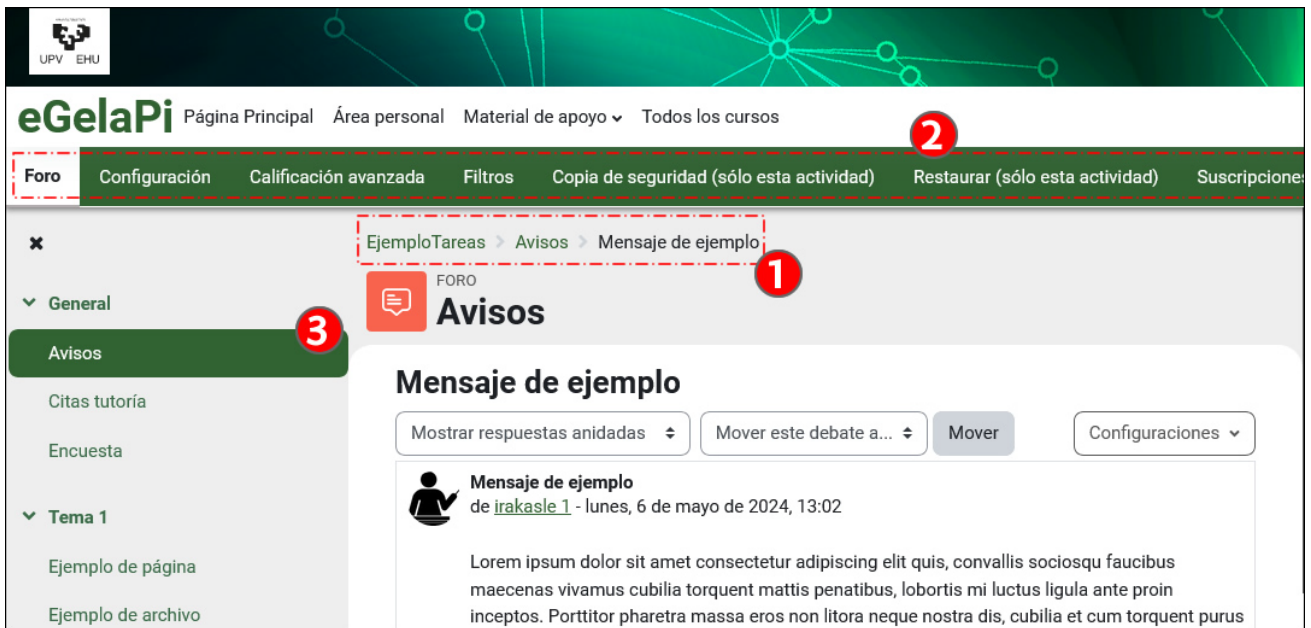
UPV EHU

eGelaPi Página Principal Área personal Material de apoyo Todos los cursos

2

Foro Configuración Calificación avanzada Filtros Copia de seguridad (sólo esta actividad) Restaurar (sólo esta actividad) Suscripciones

EjemploTareas > Avisos > Mensaje de ejemplo

1

FORO
Avisos

General

3

Avisos

Citas tutoría

Encuesta

Tema 1

Ejemplo de página

Ejemplo de archivo

Mensaje de ejemplo

Mostrar respuestas anidadas | Mover este debate a... | Mover | Configuraciones

Mensaje de ejemplo
de irakasle 1 - lunes, 6 de mayo de 2024, 13:02

Lorem ipsum dolor sit amet consectetur adipiscing elit quis, convallis sociosqu faucibus maecenas vivamus cubilia torquent mattis penatibus, lobortis mi luctus ligula ante proin inceptos. Porttitor pharetra massa eros non litora neque nostra dis, cubilia et cum torquent purus